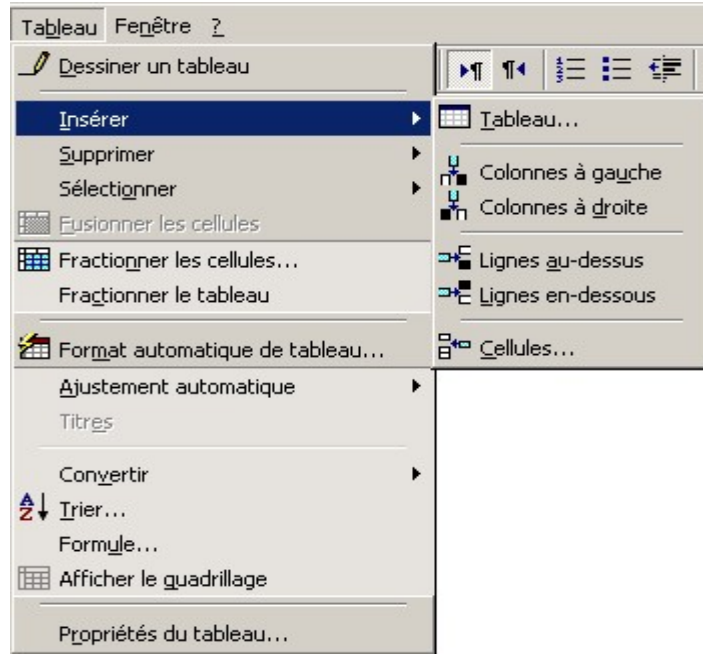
Tableau Fenêtre ?

Dessiner un tableau

Insérer

Supprimer

Sélectionner

Fusionner les cellules

Fractionner les cellules...

Fractionner le tableau

Format automatique de tableau...

Ajustement automatique

Titres

Convertir

Trier...

Formule...

Afficher le quadrillage

Propriétés du tableau...

Tableau...

Colonnes à gauche

Colonnes à droite

Lignes au-dessus

Lignes en-dessous

Cellules...